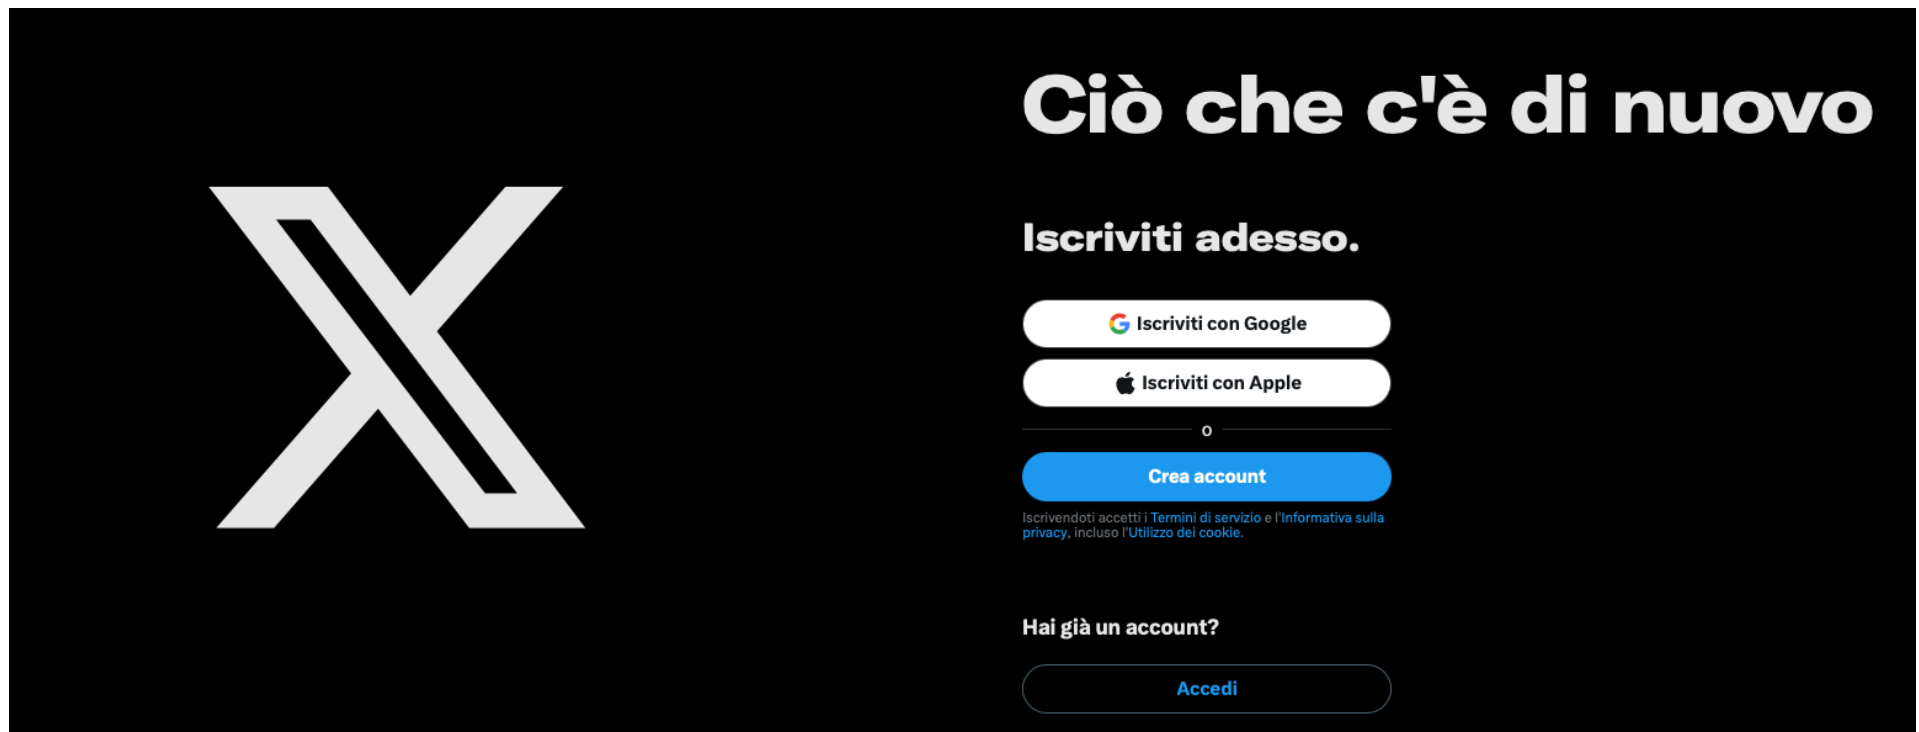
Ciò che c'è di nuovo

Iscriviti adesso.

Iscriviti con Google

Iscriviti con Apple

o

Crea account

Iscrivendoti accetti i Termini di servizio e l'Informativa sulla privacy, incluso l'Utilizzo dei cookie.

Hai già un account?

Accedi